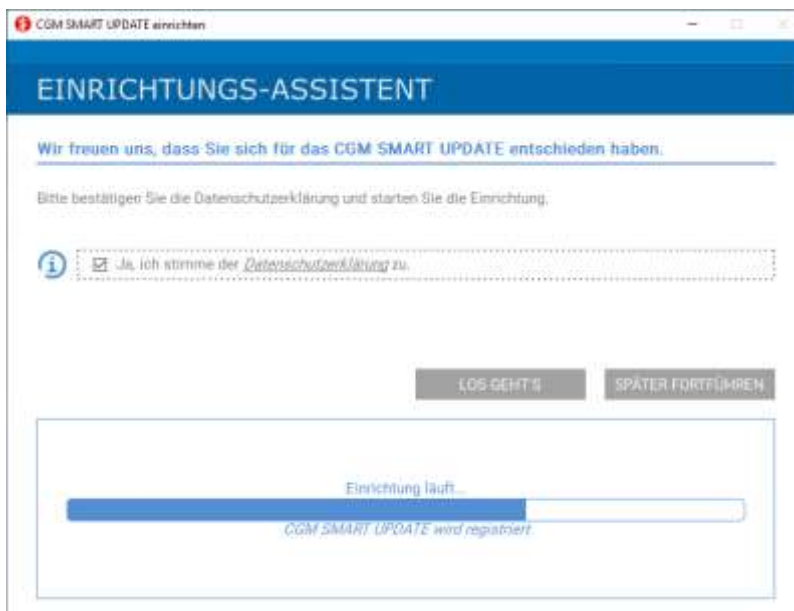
CGM SMART UPDATE einrichten

EINRICHTUNGS-ASSISTENT

Wir freuen uns, dass Sie sich für das CGM SMART UPDATE entschieden haben.

Bitte bestätigen Sie die Datenschutzerklärung und starten Sie die Einrichtung.

Ja, ich stimme der Datenschutzerklärung zu.

LOS GEHT'S

SPÄTER FORTFÜHREN

Einrichtung läuft...

CGM SMART UPDATE wird registriert